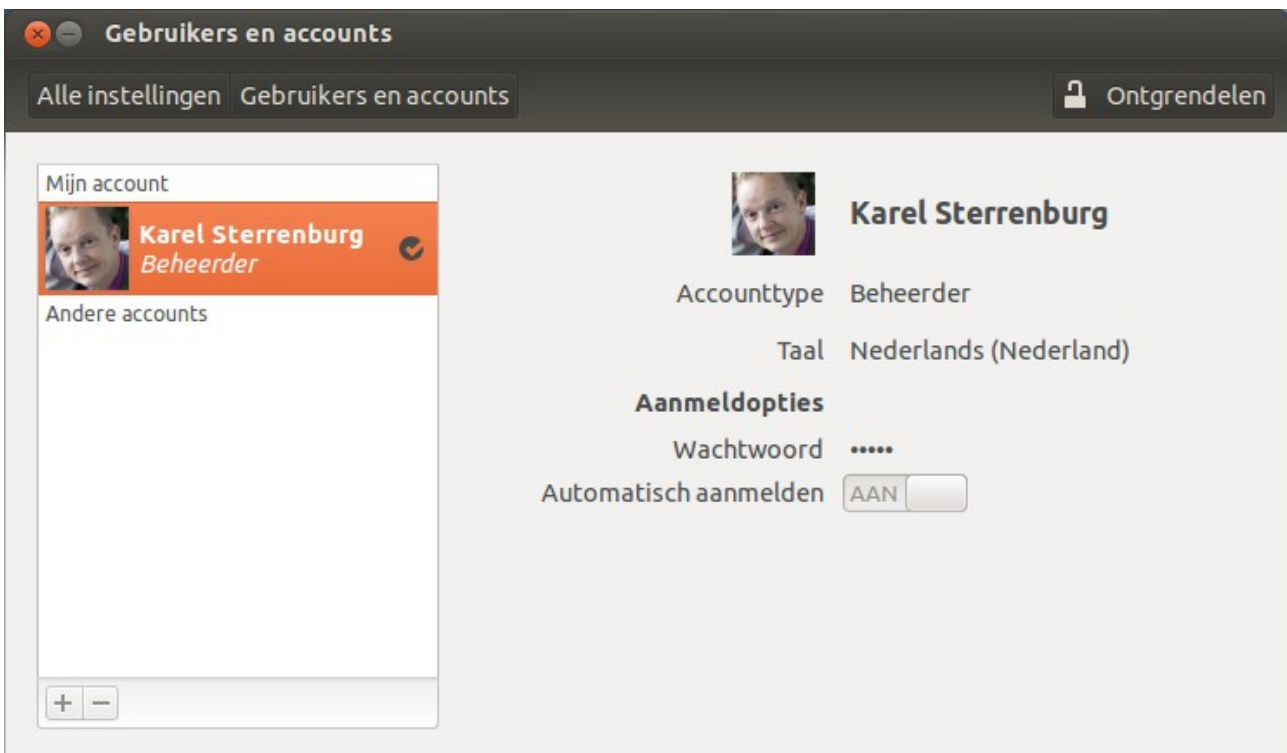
Gebruikers en accounts

Alle instellingen Gebruikers en accounts

Ontgrendelen

Mijn account

Karel Sterrenburg
Beheerder

Andere accounts

+ −

Karel Sterrenburg

Accounttype Beheerder

Taal Nederlands (Nederland)

Aanmeldopties

Wachtwoord •••••

Automatisch aanmelden AAN